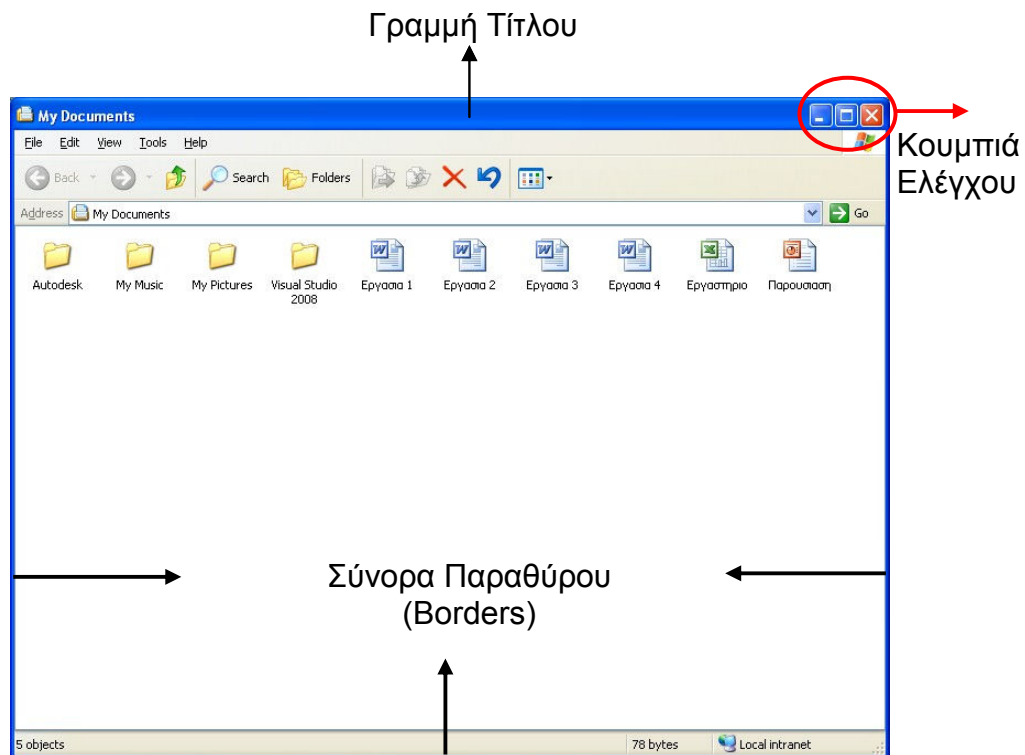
Γραμμή Τίτλου

My Documents

Κουμπιά Ελέγχου

File Edit View Tools Help

Back Search Folders

Address My Documents Go

Autodesk
My Music
My Pictures
Visual Studio 2008
Εργασια 1
Εργασια 2
Εργασια 3
Εργασια 4
Εργαστηριο
Παρουσιαση

Σύνορα Παραθύρου (Borders)

5 objects 78 bytes Local intranet